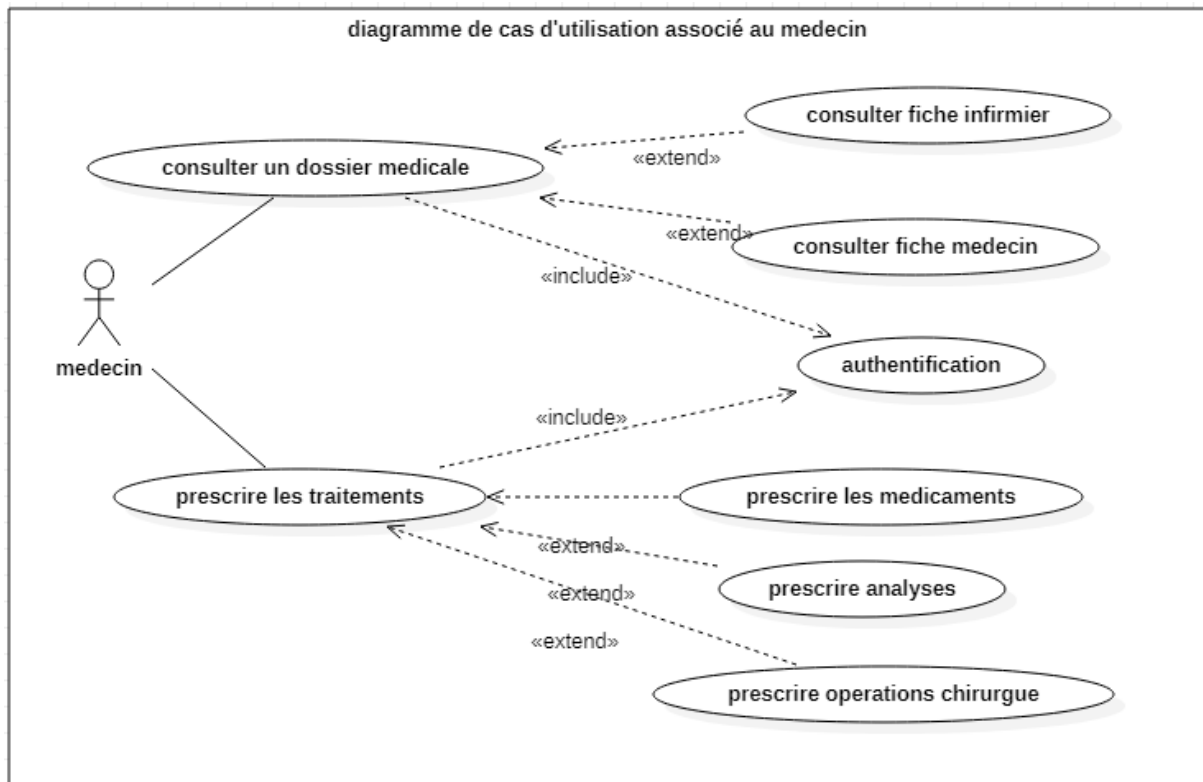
diagramme de cas d'utilisation associé au medecin

consulter fiche infirmier

«extend»

consulter un dossier medicale

«extend»

consulter fiche medecin

«include»

medecin

authentification

«include»

prescrire les traitements

prescrire les medicaments

«extend»

prescrire analyses

«extend»

«extend»

prescrire operations chirurgue